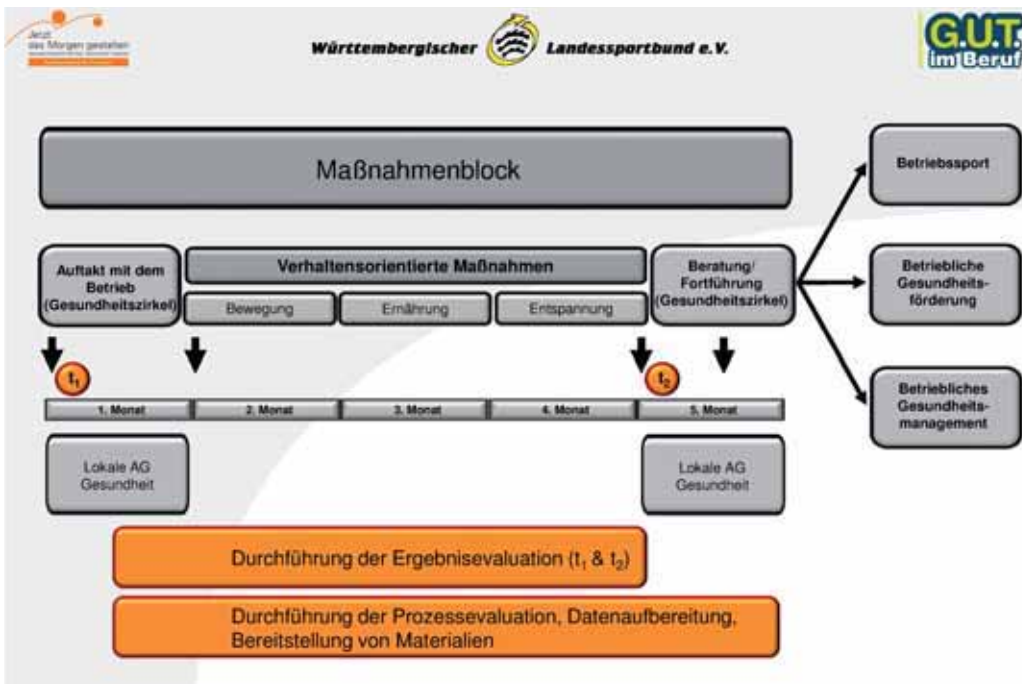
Jetzt das Morgen gestalten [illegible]

Württembergischer Landessportbund e.V.

G.U.T. im Beruf

Maßnahmenblock

Betriebssport

Auftakt mit dem Betrieb (Gesundheitszirkel)

Verhaltensorientierte Maßnahmen

Bewegung

Ernährung

Entspannung

Beratung/ Fortführung (Gesundheitszirkel)

Betriebliche Gesundheitsförderung

$t_1$

$t_2$

1. Monat

2. Monat

3. Monat

4. Monat

5. Monat

Betriebliches Gesundheitsmanagement

Lokale AG Gesundheit

Lokale AG Gesundheit

Durchführung der Ergebnisevaluation ($t_1$ & $t_2$)

Durchführung der Prozessevaluation, Datenaufbereitung, Bereitstellung von Materialien